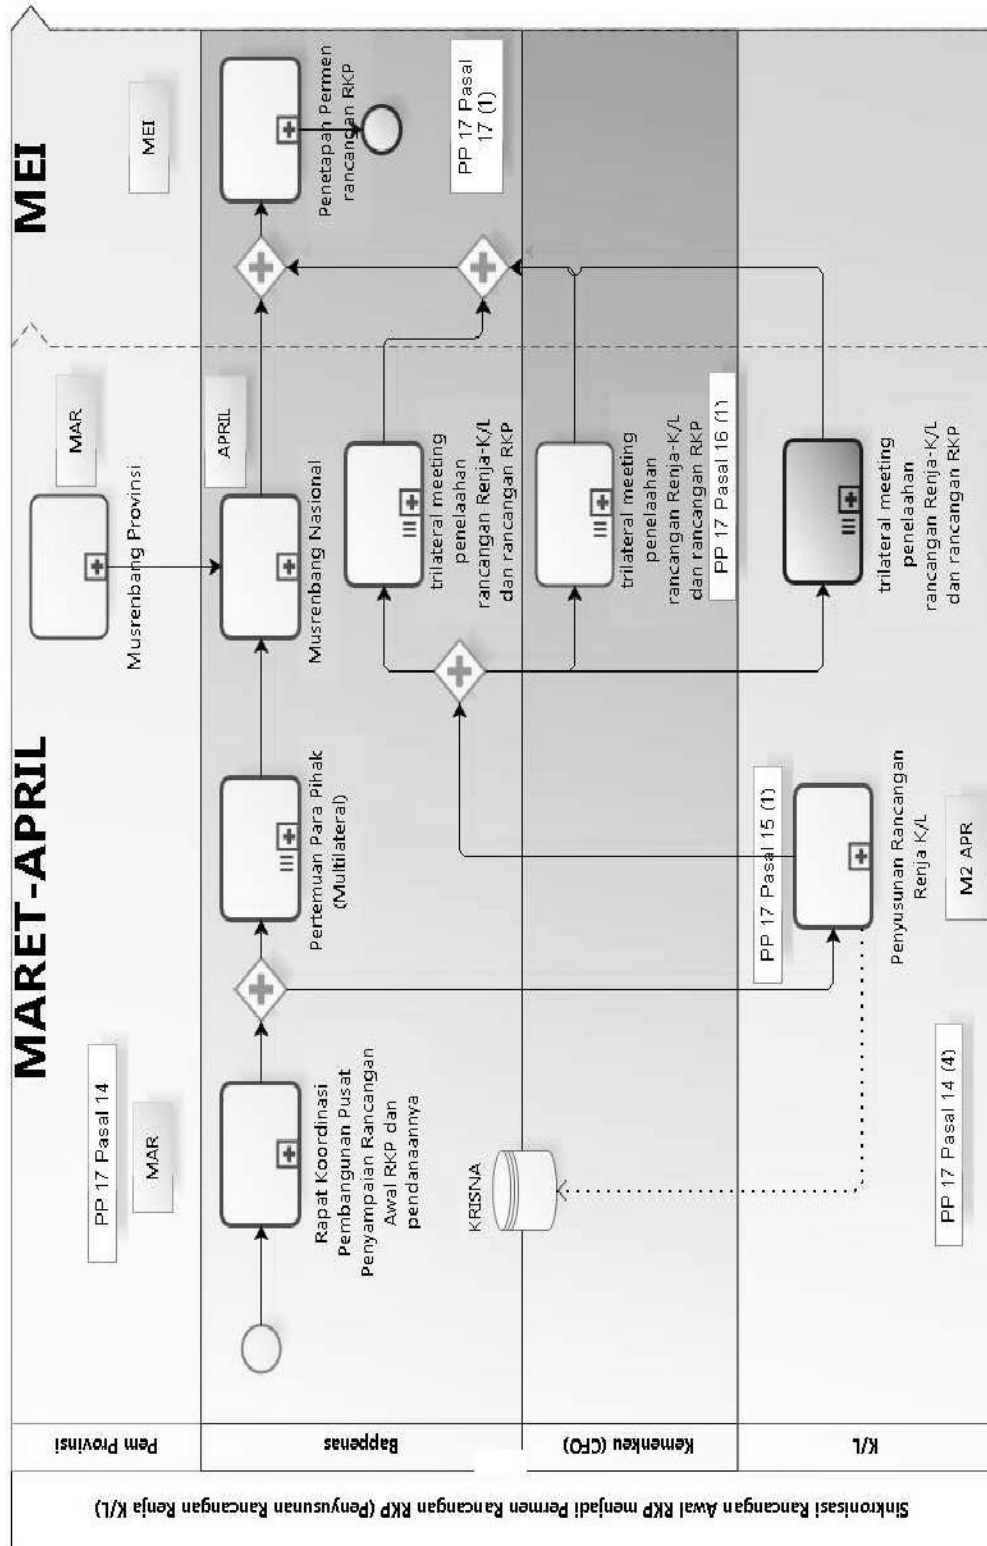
Sinkronisasi Rancangan Awal RKP menjadi Permen Rancangan RKP (Penyusunan Rancangan Renja K/L)

Pem Provinsi

Bappenas

Kemenkeu (CFO)

K/L

MARET-APRIL

MEI

PP 17 Pasal 14

MAR

Rapat Koordinasi Pembangunan Pusat Penyampaian Rancangan Awal RKP dan pendanaannya

KRISNA

PP 17 Pasal 14 (4)

Pertemuan Para Pihak (Multilateral)

PP 17 Pasal 15 (1)

Penyusunan Rancangan Renja K/L

M2 APR

Musrenbang Provinsi

MAR

Musrenbang Nasional

APRIL

trilateral meeting penelaahan rancangan Renja-K/L dan rancangan RKP

trilateral meeting penelaahan rancangan Renja-K/L dan rancangan RKP

PP 17 Pasal 16 (1)

trilateral meeting penelaahan rancangan Renja-K/L dan rancangan RKP

MEI

Penetapan Permen rancangan RKP

PP 17 Pasal 17 (1)